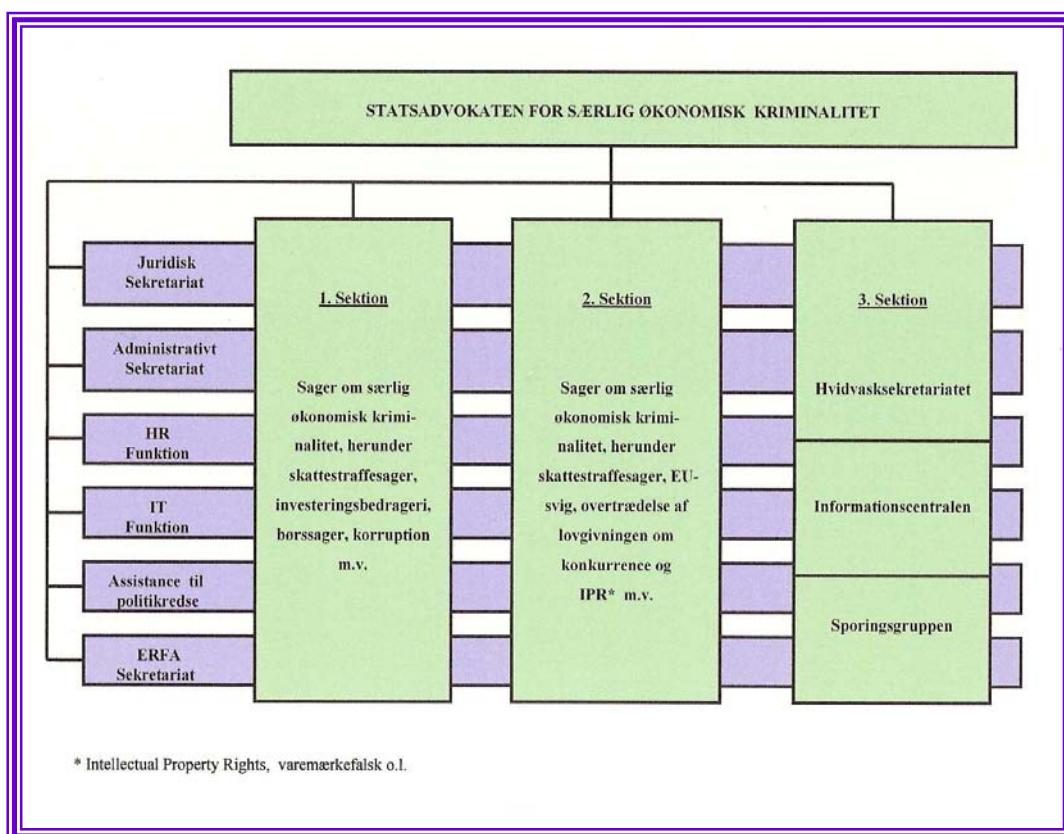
STATSADVOKATEN FOR SÆRLIG ØKONOMISK KRIMINALITET

Juridisk Sekretariat

Administrativt Sekretariat

HR Funktion

IT Funktion

Assistance til politikredse

ERFA Sekretariat

1. Sektion

Sager om særlig økonomisk kriminalitet, herunder skattestraffesager, investeringsbedrageri, børssager, korruption m.v.

2. Sektion

Sager om særlig økonomisk kriminalitet, herunder skattestraffesager, EU-svig, overtrædelse af lovgivningen om konkurrence og IPR* m.v.

3. Sektion

Hvidvasksekretariatet

Informationscentralen

Sporingsgruppen

* Intellectual Property Rights, varemærkefalsk o.l.